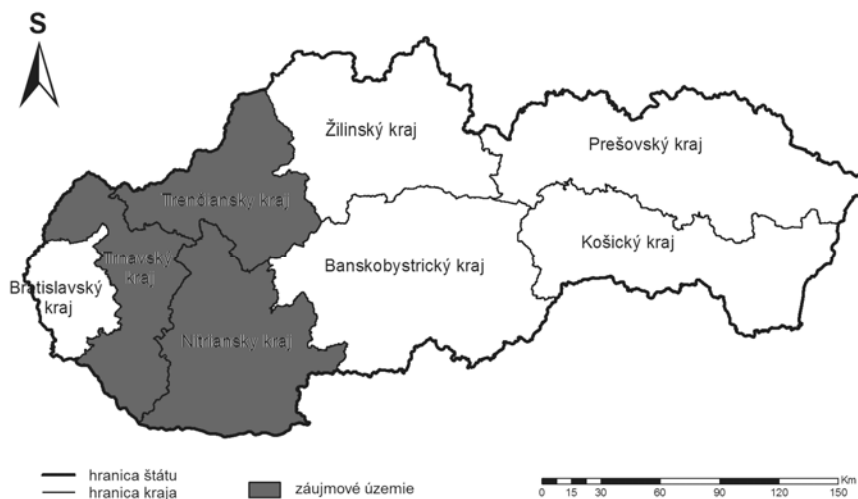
S

Žilinský kraj

Prešovský kraj

Trenčiansky kraj

Trnavský kraj

Banskobystrický kraj

Košický kraj

Bratislavský kraj

Nitriansky kraj

hranica štátu
hranica kraja

záujmové územie

Km
0 15 30 60 90 120 150